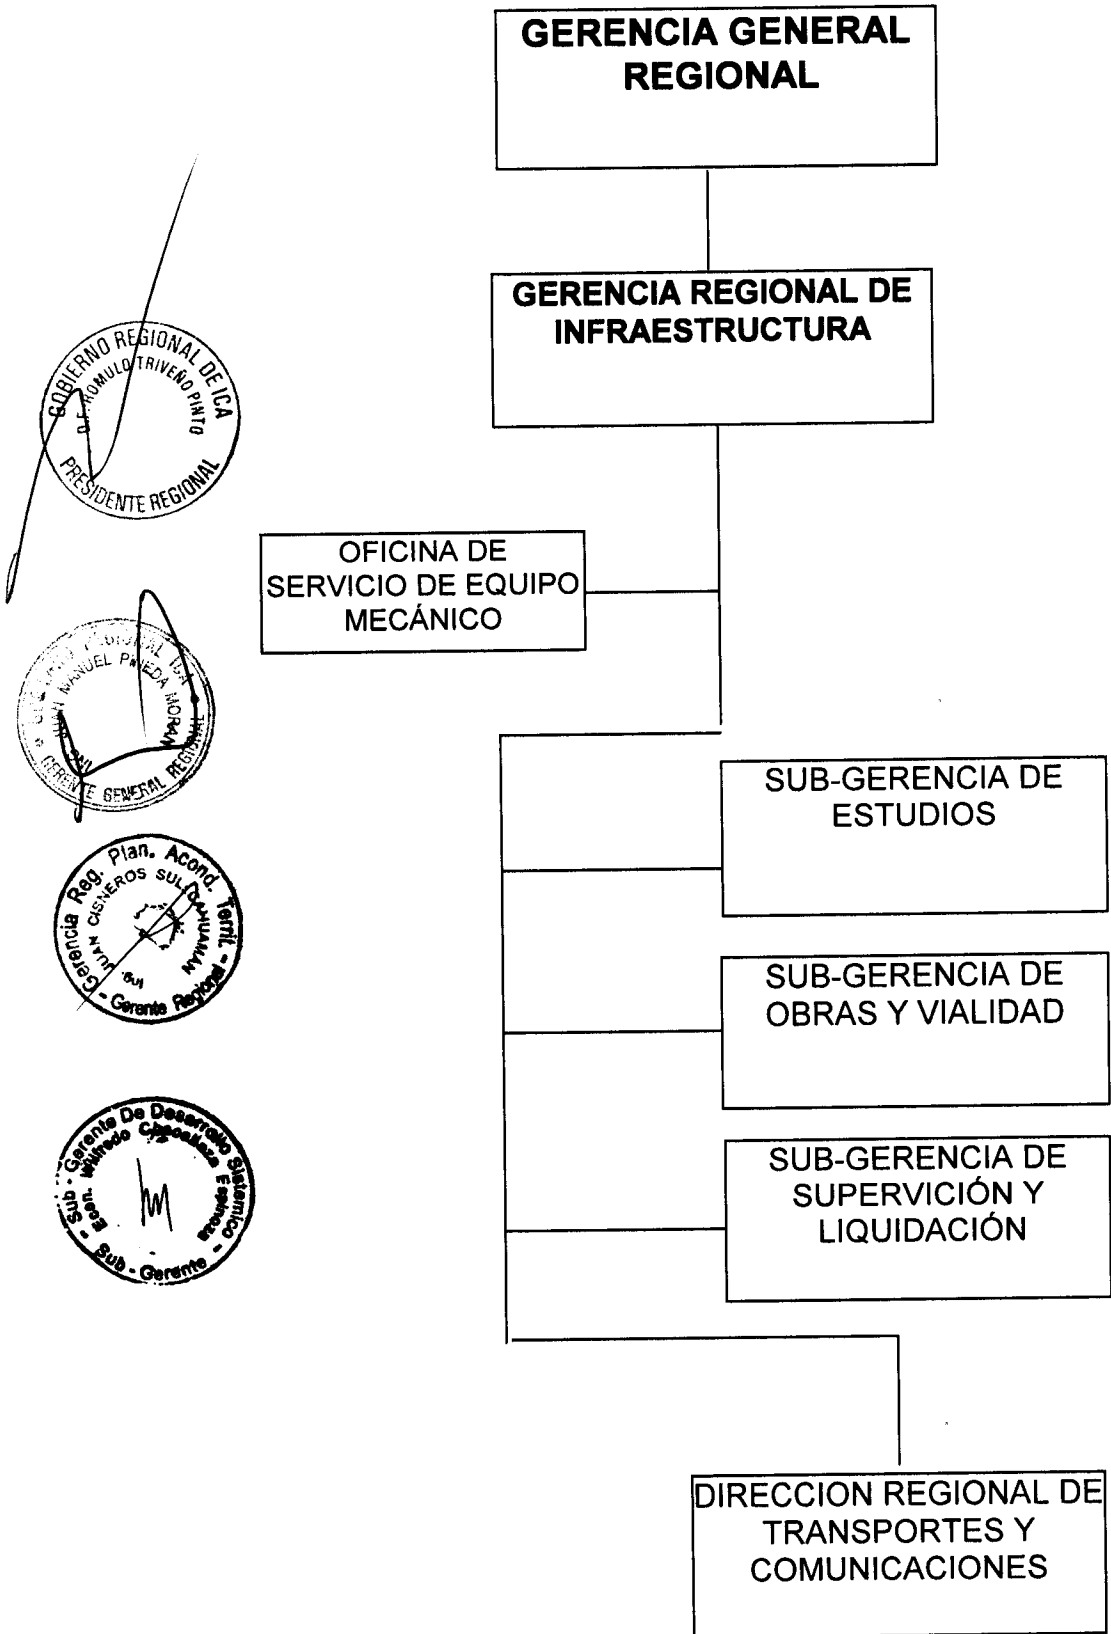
GERENCIA GENERAL REGIONAL

GERENCIA REGIONAL DE INFRAESTRUCTURA

GOBIERNO REGIONAL DE ICA
Dr. ROMULO TRIVEÑO PINTO
PRESIDENTE REGIONAL

OFICINA DE SERVICIO DE EQUIPO MECÁNICO

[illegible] REGIONAL ICA
JUAN MANUEL PINEDA MORAN
GERENTE GENERAL REGIONAL

Gerencia Reg. Plan. Acond. Territ.
JUAN CISNEROS SULCAHUAMAN
Ing.
Gerente Regional

SUB-GERENCIA DE ESTUDIOS

SUB-GERENCIA DE OBRAS Y VIALIDAD

Sub - Gerente De Desarrollo Sistemico
Econ. Wilfredo Chacaliaza Espinoza
Sub - Gerente

SUB-GERENCIA DE SUPERVICIÓN Y LIQUIDACIÓN

DIRECCION REGIONAL DE TRANSPORTES Y COMUNICACIONES